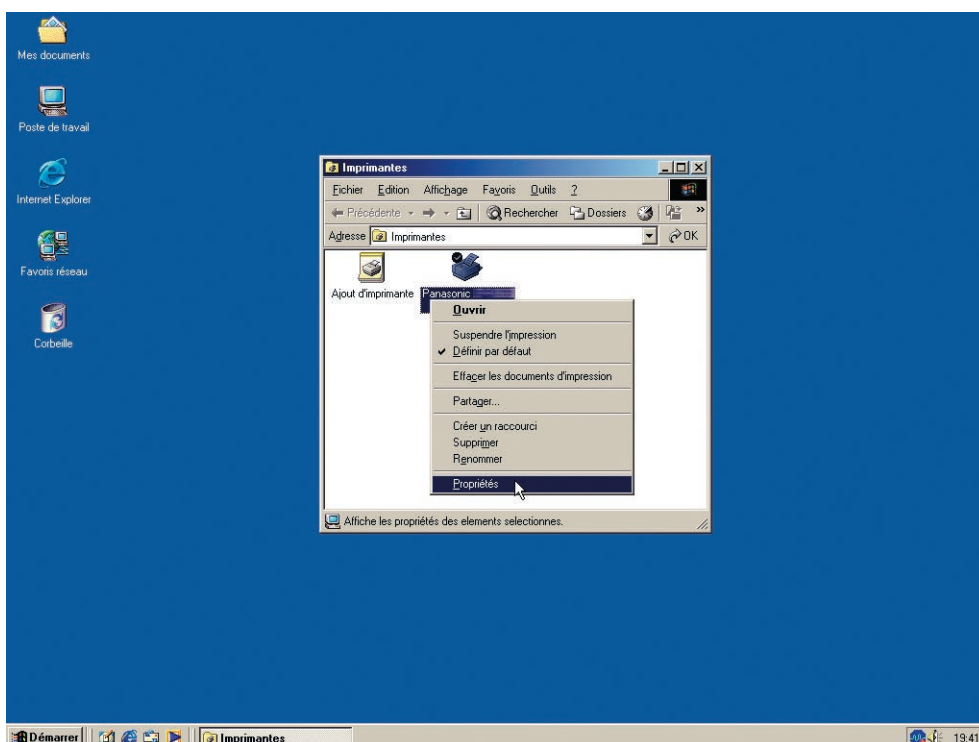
Mes documents

Poste de travail

Internet Explorer

Favoris réseau

Corbeille

Imprimantes

Fichier Edition Affichage Favoris Outils ?

Précédente Rechercher Dossiers

Adresse Imprimantes OK

Ajout d'imprimante

Panasonic

Ouvrir

Suspendre l'impression

Définir par défaut

Effacer les documents d'impression

Partager...

Créer un raccourci

Supprimer

Renommer

Propriétés

Affiche les propriétés des elements selectionnes.

Démarrer

Imprimantes

19:41